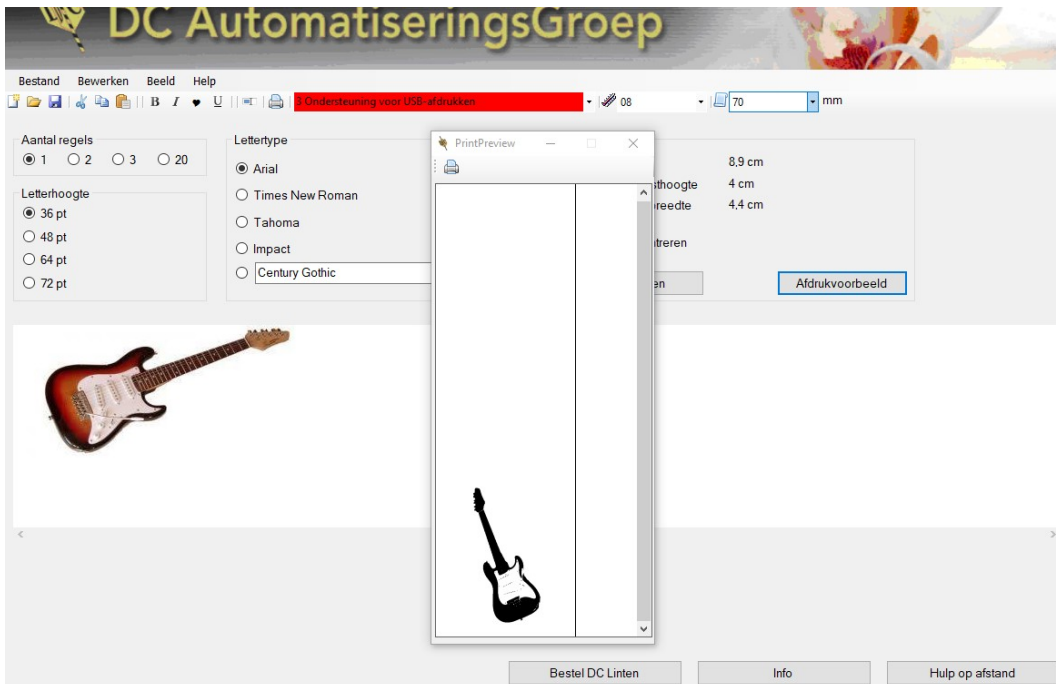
DC AutomatiseringsGroep

Bestand Bewerken Beeld Help

B I U

3 Ondersteuning voor USB-afdrukken

08

70 mm

Aantal regels
1 2 3 20

Letterhoogte
36 pt
48 pt
64 pt
72 pt

Lettertype
Arial
Times New Roman
Tahoma
Impact
Century Gothic

PrintPreview

8,9 cm
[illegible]thoogte 4 cm
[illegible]reedte 4,4 cm

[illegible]treren

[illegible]en

Afdrukvoorbeeld

Bestel DC Linten

Info

Hulp op afstand